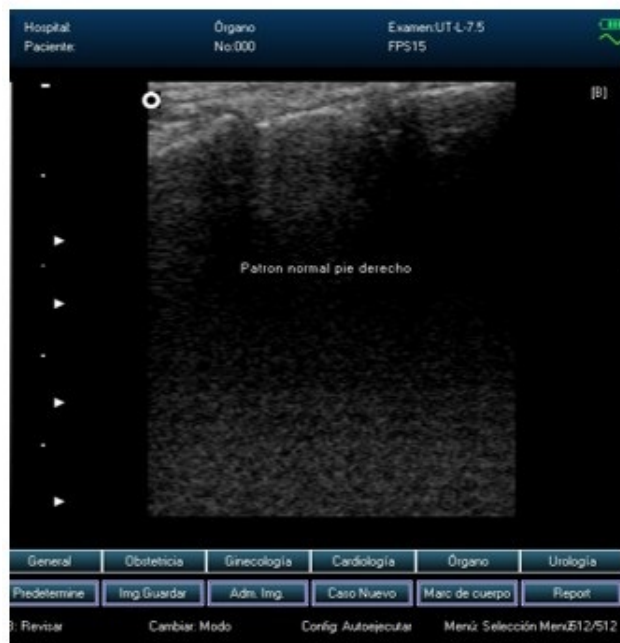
Hospital:
Paciente:

Órgano
No:000

Examen:UT-L-7.5
FPS15

[B]

Patron normal pie derecho

| General | Obstetricia | Ginecología | Cardiología | Órgano | Urología |
|---|---|---|---|---|---|
| Predetermine | Img.Guardar | Adm. Img. | Caso Nuevo | Marc de cuerpo | Report |

3: Revisar Cambiar: Modo Config: Autoejecutar Menú: Selección Menú 512/512